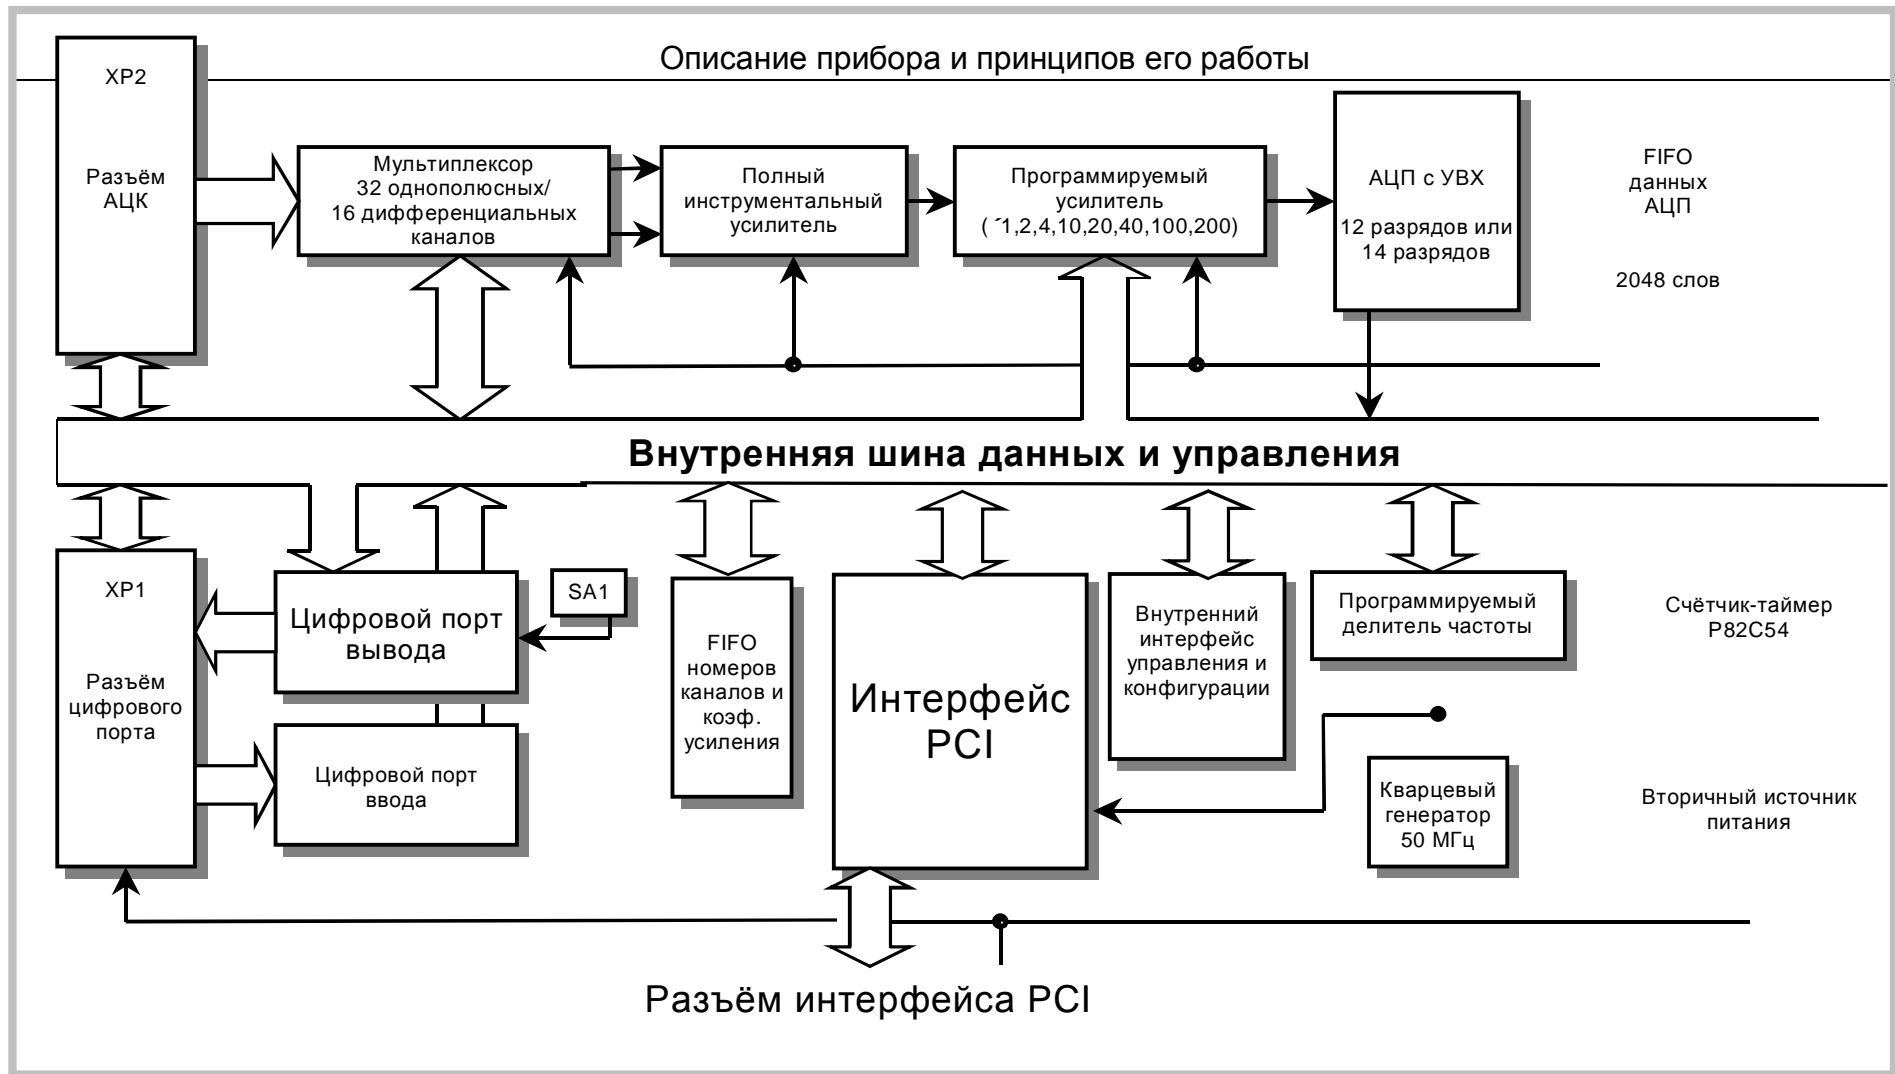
Описание прибора и принципов его работы

XP2

Разъём АЦК

Мультиплексор 32 однополюсных/ 16 дифференциальных каналов

Полный инструментальный усилитель

Программируемый усилитель ( ´1,2,4,10,20,40,100,200)

АЦП с УВХ

12 разрядов или 14 разрядов

FIFO данных АЦП

2048 слов

Внутренняя шина данных и управления

XP1

Разъём цифрового порта

Цифровой порт вывода

SA1

Цифровой порт ввода

FIFO номеров каналов и коэф. усиления

Интерфейс PCI

Внутренний интерфейс управления и конфигурации

Программируемый делитель частоты

Счётчик-таймер P82C54

Кварцевый генератор 50 МГц

Вторичный источник питания

Разъём интерфейса PCI